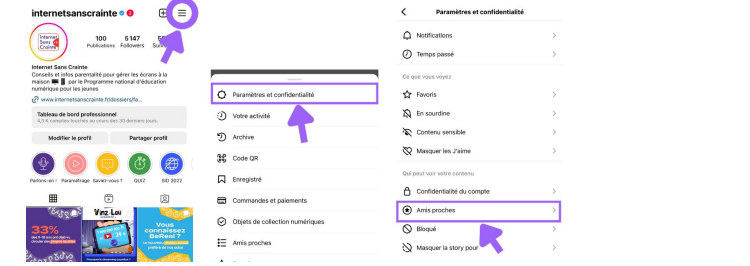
internetsanscrainte

Internet Sans Crainte

100 Publications
5 147 Followers
55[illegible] Suivi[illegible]

Internet Sans Crainte
Conseils et infos parentalité pour gérer les écrans à la maison par le Programme national d'éducation numérique pour les jeunes
www.internetsanscrainte.fr/dossiers/fa...

Tableau de bord professionnel
4,3 K comptes touchés au cours des 30 derniers jours.

Modifier le profil
Partager profil

Parlons-en !
Paramétrage
Saviez-vous ?
QUIZ
SID 2022

33%
Vinz Lou
Vous connaissez BeReal ?

Paramètres et confidentialité
Votre activité
Archive
Code QR
Enregistré
Commandes et paiements
Objets de collection numériques
Amis proches

Paramètres et confidentialité
Notifications
Temps passé
Ce que vous voyez
Favoris
En sourdine
Contenu sensible
Masquer les J'aime
Qui peut voir votre contenu
Confidentialité du compte
Amis proches
Bloqué
Masquer la story pour